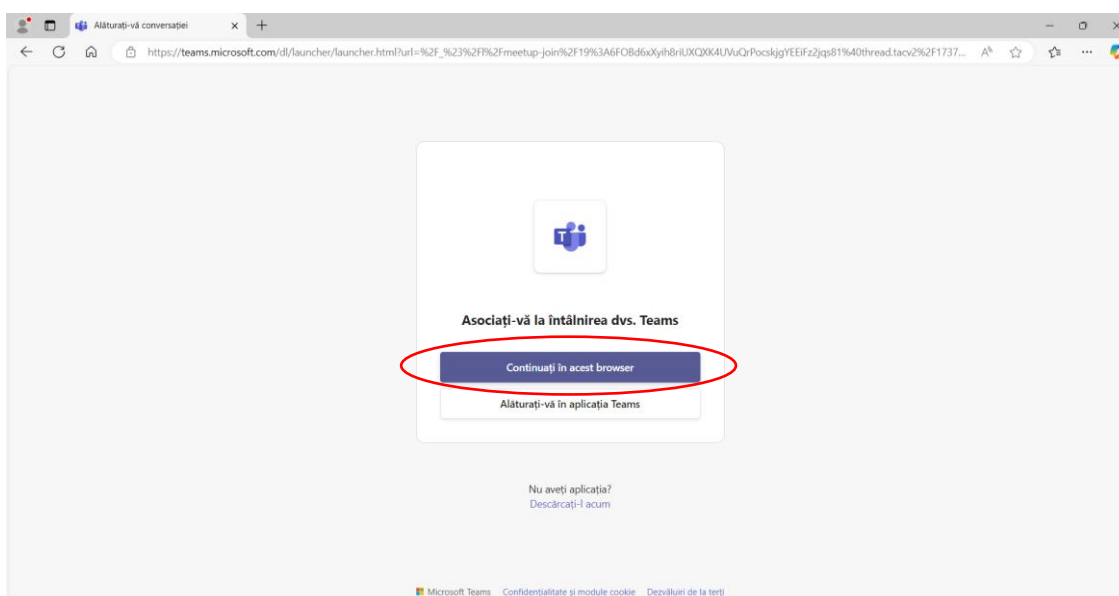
Alăturați-vă conversației

https://teams.microsoft.com/dl/launcher/launcher.html?url=%2F_%23%2Fl%2Fmeetup-join%2F19%3A6FOBd6xXyih8riUXQXK4UVuQrPocskjgYEEiFz2jqs81%40thread.tacv2%2F1737...

Asociați-vă la întâlnirea dvs. Teams

Continuați în acest browser

Alăturați-vă în aplicația Teams

Nu aveți aplicația?
Descărcați-l acum

Microsoft Teams Confidențialitate și module cookie Dezvăluiri de la terți